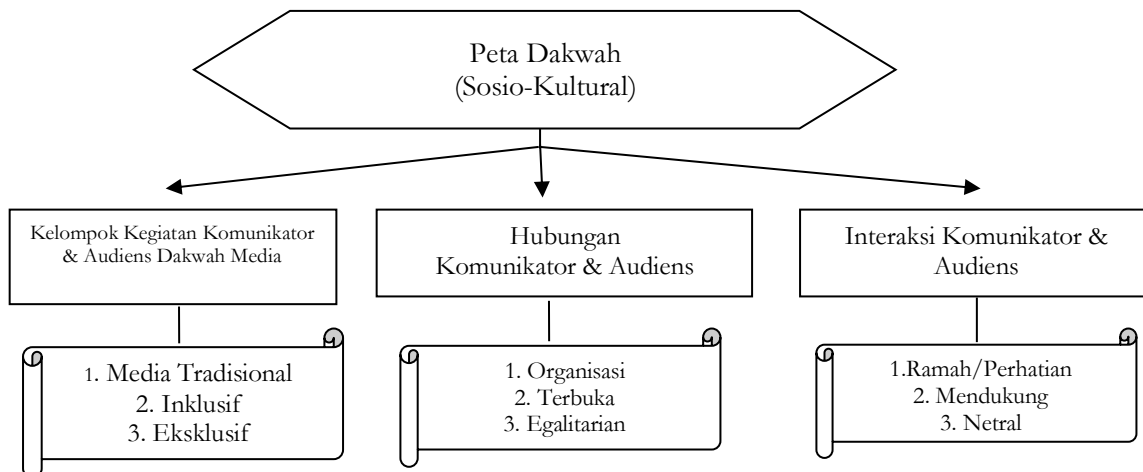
Peta Dakwah
(Sosio-Kultural)

Kelompok Kegiatan Komunikator & Audiens Dakwah Media

1. Media Tradisional
2. Inklusif
3. Eksklusif

Hubungan Komunikator & Audiens

1. Organisasi
2. Terbuka
3. Egalitarian

Interaksi Komunikator & Audiens

1.Ramah/Perhatian
2. Mendukung
3. Netral